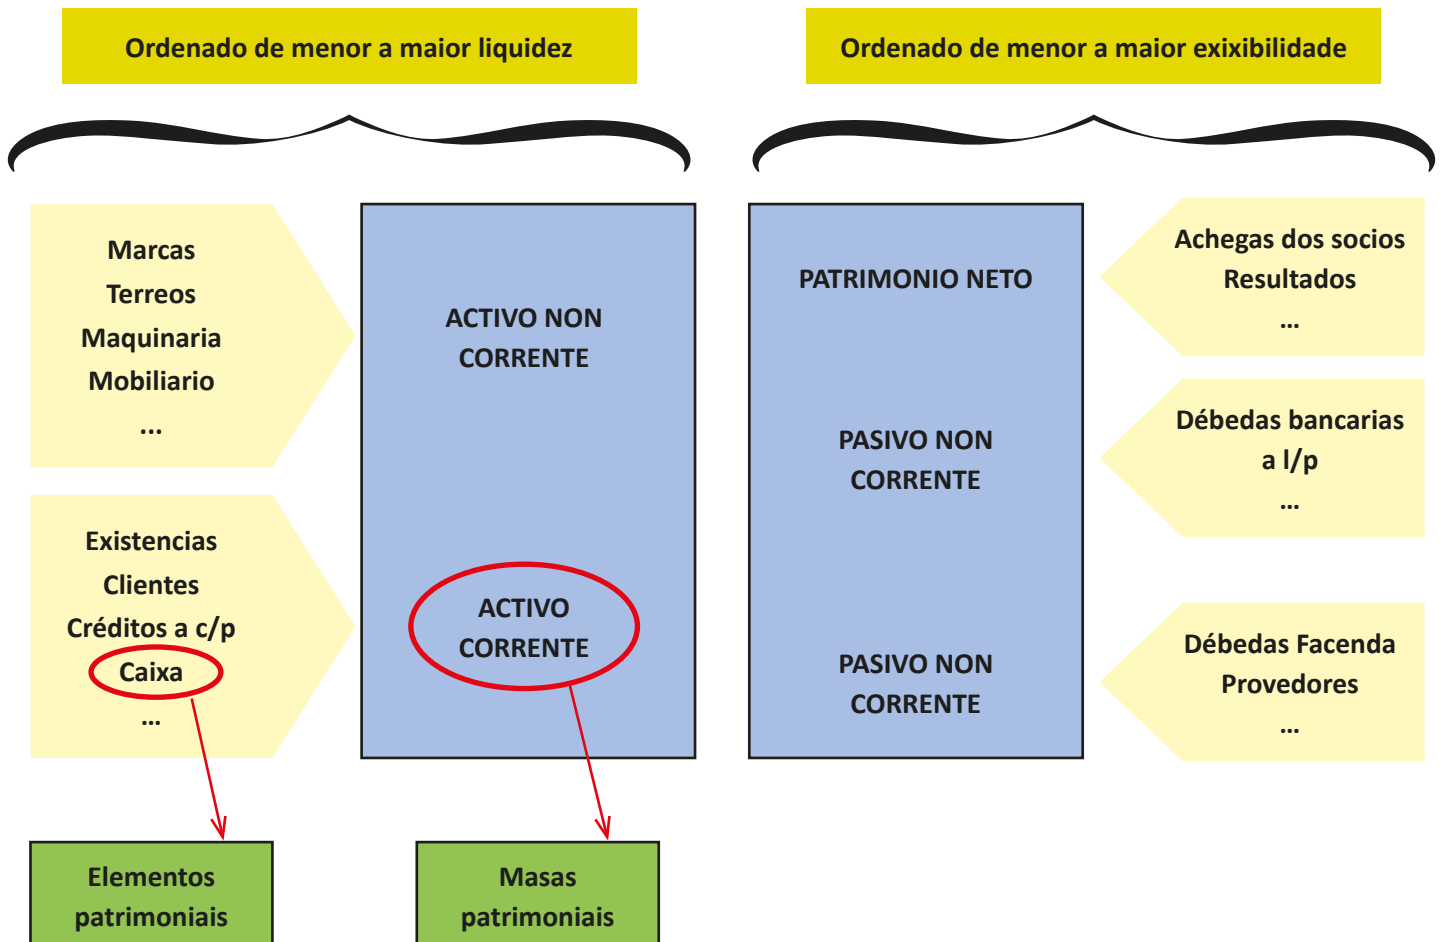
Ordenado de menor a maior liquidez

Ordenado de menor a maior exixibilidade

Marcas
Terreos
Maquinaria
Mobiliario
...

ACTIVO NON CORRENTE

PATRIMONIO NETO

Achegas dos socios
Resultados
...

Existencias
Clientes
Créditos a c/p
Caixa
...

PASIVO NON CORRENTE

Débedas bancarias a l/p
...

ACTIVO CORRENTE

PASIVO NON CORRENTE

Débedas Facenda
Provedores
...

Elementos patrimoniais

Masas patrimoniais